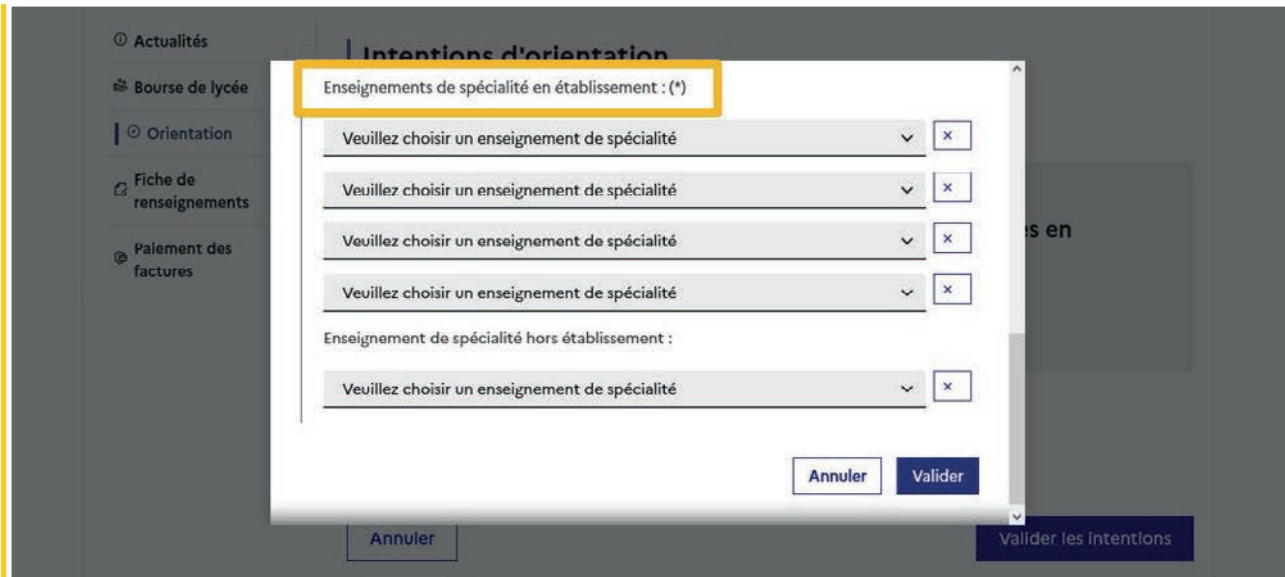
Actualités
Bourse de lycée
Orientation
Fiche de renseignements
Paiement des factures

Intentions d'orientation

Enseignements de spécialité en établissement : (*)

Veuillez choisir un enseignement de spécialité ×
Veuillez choisir un enseignement de spécialité ×
Veuillez choisir un enseignement de spécialité ×
Veuillez choisir un enseignement de spécialité ×

Enseignement de spécialité hors établissement :

Veuillez choisir un enseignement de spécialité ×

Annuler Valider

s en

Annuler Valider les intentions